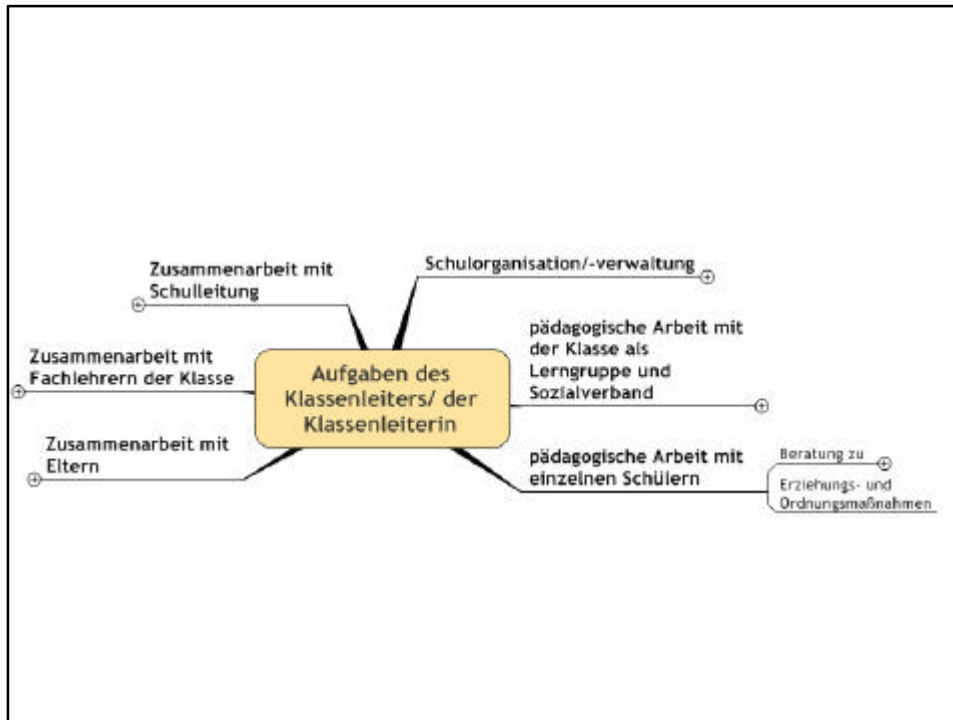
Aufgaben des Klassenleiters/ der Klassenleiterin

Zusammenarbeit mit Schulleitung

Schulorganisation/-verwaltung

Zusammenarbeit mit Fachlehrern der Klasse

pädagogische Arbeit mit der Klasse als Lerngruppe und Sozialverband

Zusammenarbeit mit Eltern

pädagogische Arbeit mit einzelnen Schülern

Beratung zu

Erziehungs- und Ordnungsmaßnahmen